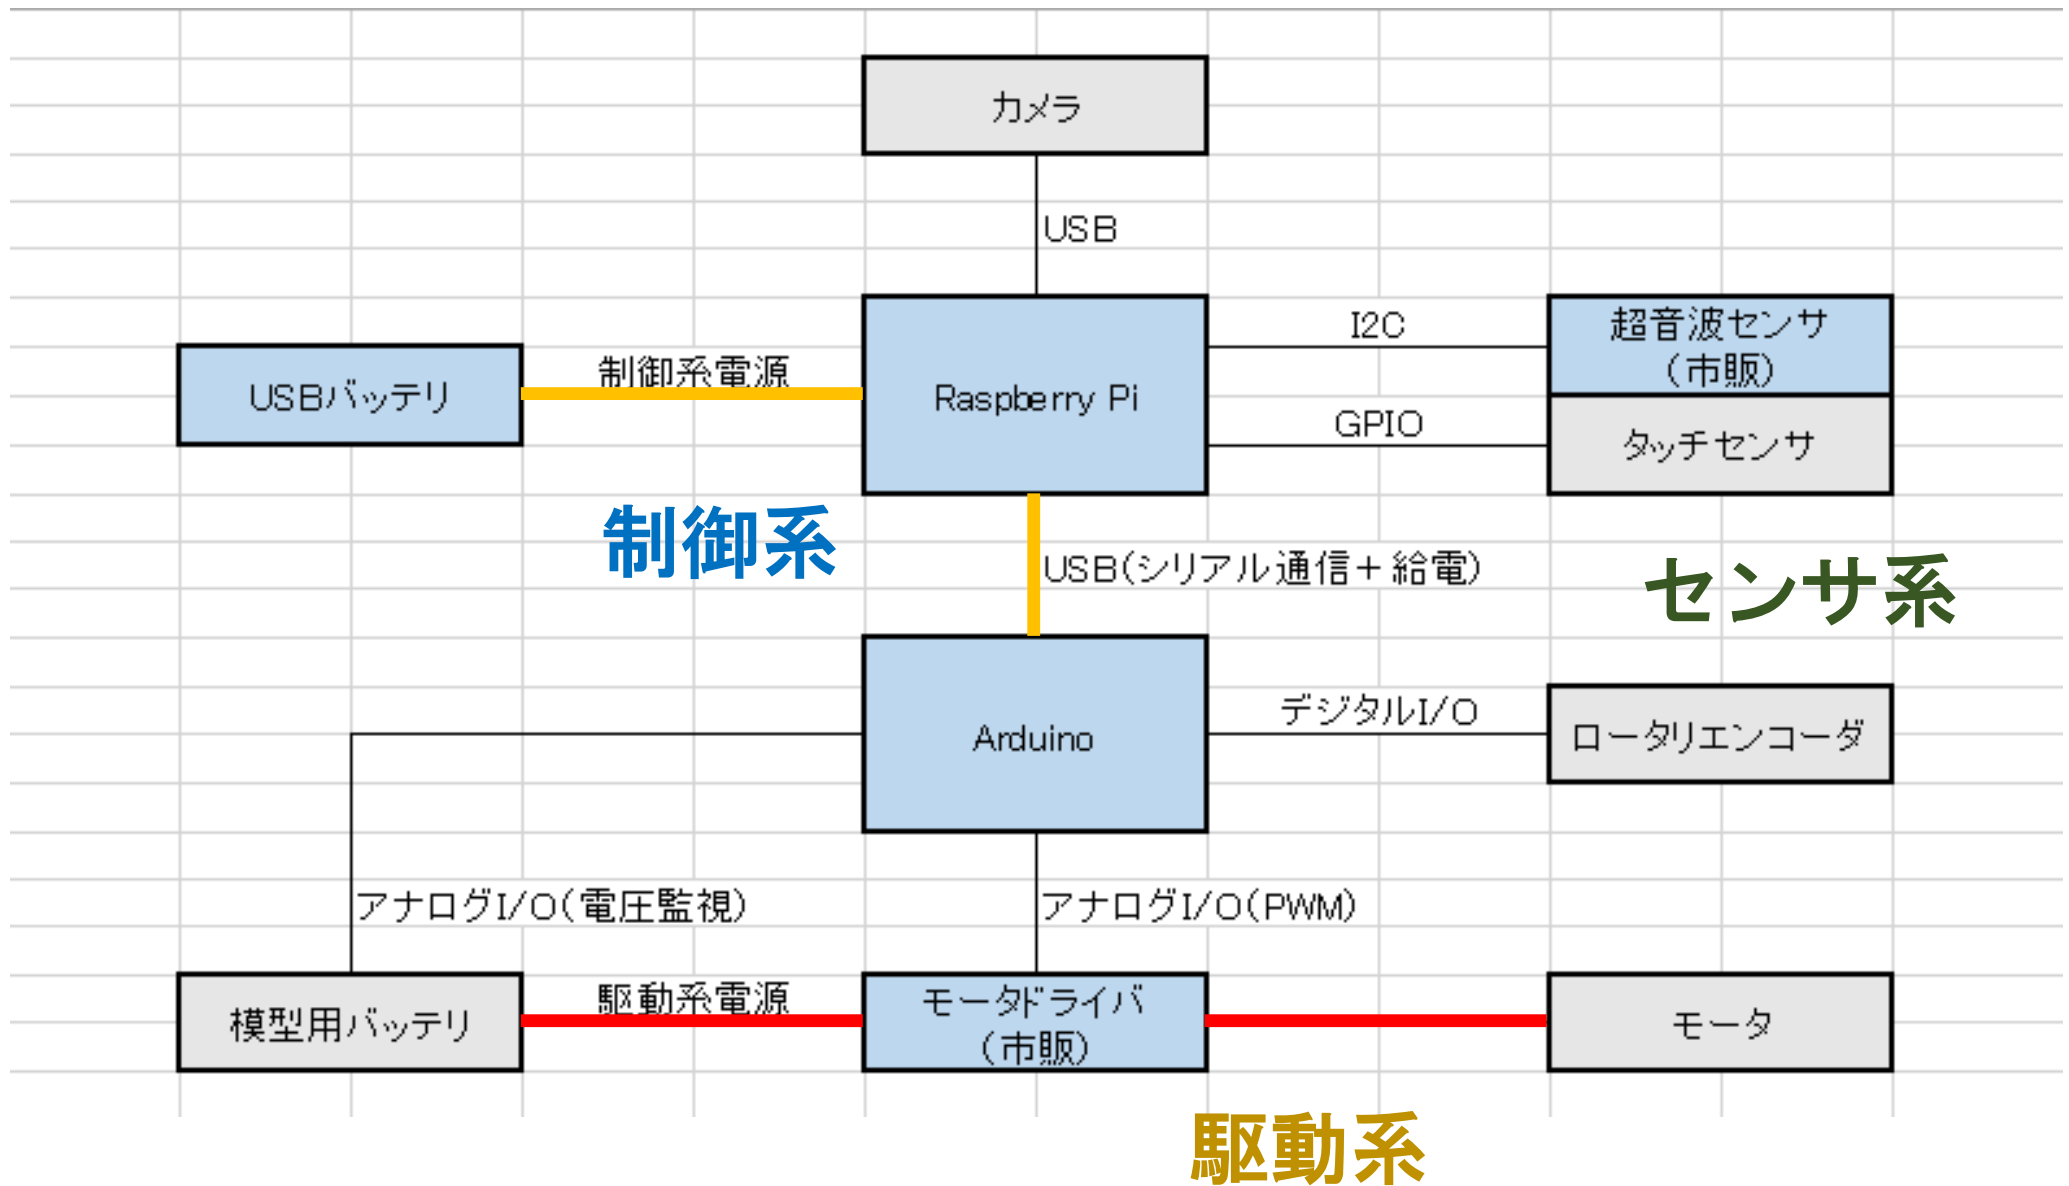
カメラ

USB

USBバッテリ

制御系電源

Raspberry Pi

I2C

超音波センサ（市販）

GPIO

タッチセンサ

制御系

USB(シリアル通信＋給電)

センサ系

Arduino

デジタルI/O

ロータリエンコーダ

アナログI/O(電圧監視)

アナログI/O(PWM)

模型用バッテリ

駆動系電源

モータドライバ（市販）

モータ

駆動系